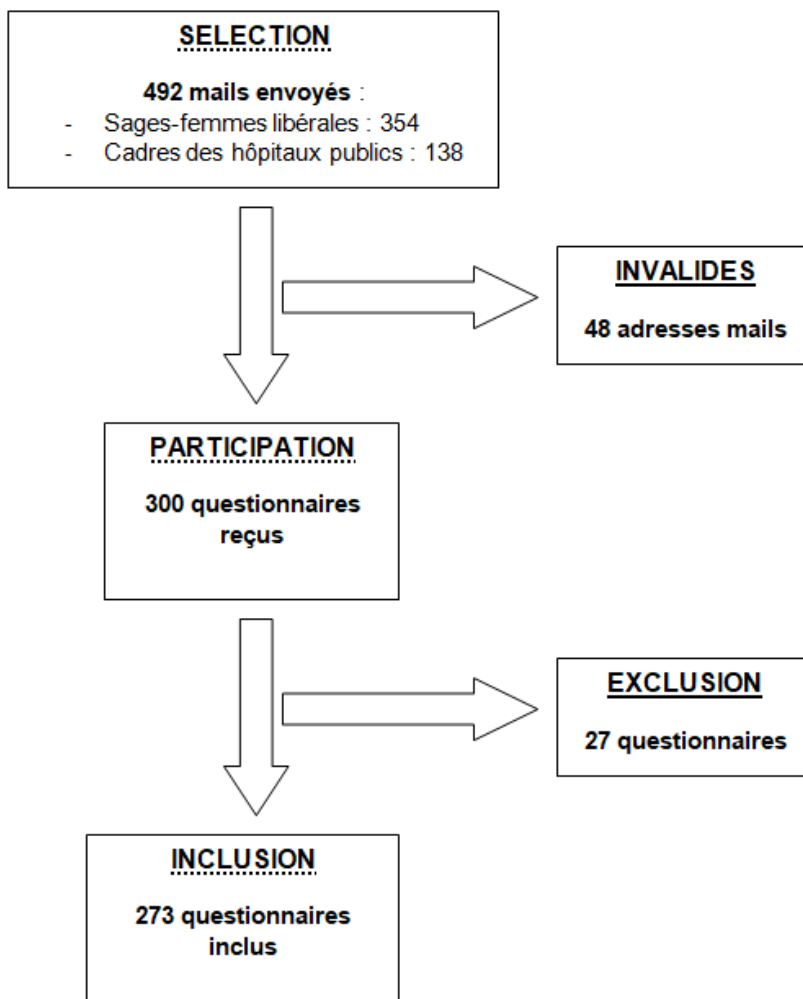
SELECTION

492 mails envoyés :

- Sages-femmes libérales : 354
- Cadres des hôpitaux publics : 138

INVALIDES

48 adresses mails

PARTICIPATION

300 questionnaires reçus

EXCLUSION

27 questionnaires

INCLUSION

273 questionnaires inclus